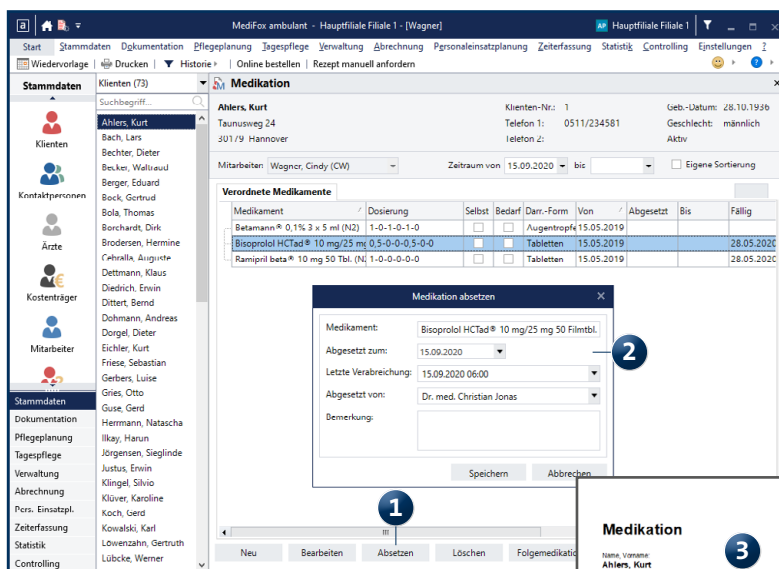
MediFox ambulant - Hauptfiliale Filiale 1 - [Wagner]
AP Hauptfiliale Filiale 1

Start Stammdaten Dokumentation Pflegeplanung Tagespflege Verwaltung Abrechnung Personaleinsatzplanung Zeiterfassung Statistik Controlling Einstellungen ?

Wiedervorlage | Drucken | Historie | Online bestellen | Rezept manuell anfordern

Stammdaten
Klienten
Kontaktpersonen
Ärzte
Kostenträger
Mitarbeiter

Stammdaten
Dokumentation
Pflegeplanung
Tagespflege
Verwaltung
Abrechnung
Pers. Einsatzpl.
Zeiterfassung
Statistik
Controlling

Klienten (73)
Suchbegriff...
Ahlers, Kurt
Bach, Lars
Bechter, Dieter
Becker, Waltraud
Berger, Eduard
Bock, Gertrud
Bola, Thomas
Borchardt, Dirk
Brodersen, Hermine
Cebralla, Auguste
Dettmann, Klaus
Diedrich, Erwin
Dittert, Bernd
Dohmann, Andreas
Dorgel, Dieter
Eichler, Kurt
Friese, Sebastian
Gerbers, Luise
Gries, Otto
Guse, Gerd
Herrmann, Natascha
Ilkay, Harun
Jörgensen, Sieglinde
Justus, Erwin
Klingel, Silvio
Klüver, Karoline
Koch, Gerd
Kowalski, Karl
Löwenzahn, Gertruth
Lübcke, Werner

Medikation

Ahlers, Kurt
Taunusweg 24
30179 Hannover

Klienten-Nr.: 1
Telefon 1: 0511/234581
Telefon 2:

Geb.-Datum: 28.10.1936
Geschlecht: männlich
Aktiv

Mitarbeiter: Wagner, Cindy (CW)
Zeitraum von 15.09.2020 bis
Eigene Sortierung

Verordnete Medikamente

| Medikament | Dosierung | Selbst | Bedarf | Darr.-Form | Von | Abgesetzt | Bis | Fällig |
|---|---|---|---|---|---|---|---|---|
| Betamann® 0,1% 3 x 5 ml (N2) | 1-0-1-0-1-0 | | | Augentropfe | 15.05.2019 | | | |
| Bisoprolol HCTad® 10 mg/25 mg | 0,5-0-0-0,5-0-0 | | | Tabletten | 15.05.2019 | | | 28.05.2020 |
| Ramipril beta® 10 mg 50 Tbl. (N: | 1-0-0-0-0-0 | | | Tabletten | 15.05.2019 | | | 28.05.2020 |

Medikation absetzen
Medikament: Bisoprolol HCTad® 10 mg/25 mg 50 Filmtbl.
Abgesetzt zum: 15.09.2020
Letzte Verabreichung: 15.09.2020 06:00
Abgesetzt von: Dr. med. Christian Jonas
Bemerkung:
Speichern
Abbrechen

2
1

Neu Bearbeiten Absetzen Löschen Folgemedikatio

Medikation
Name, Vorname
Ahlers, Kurt
3